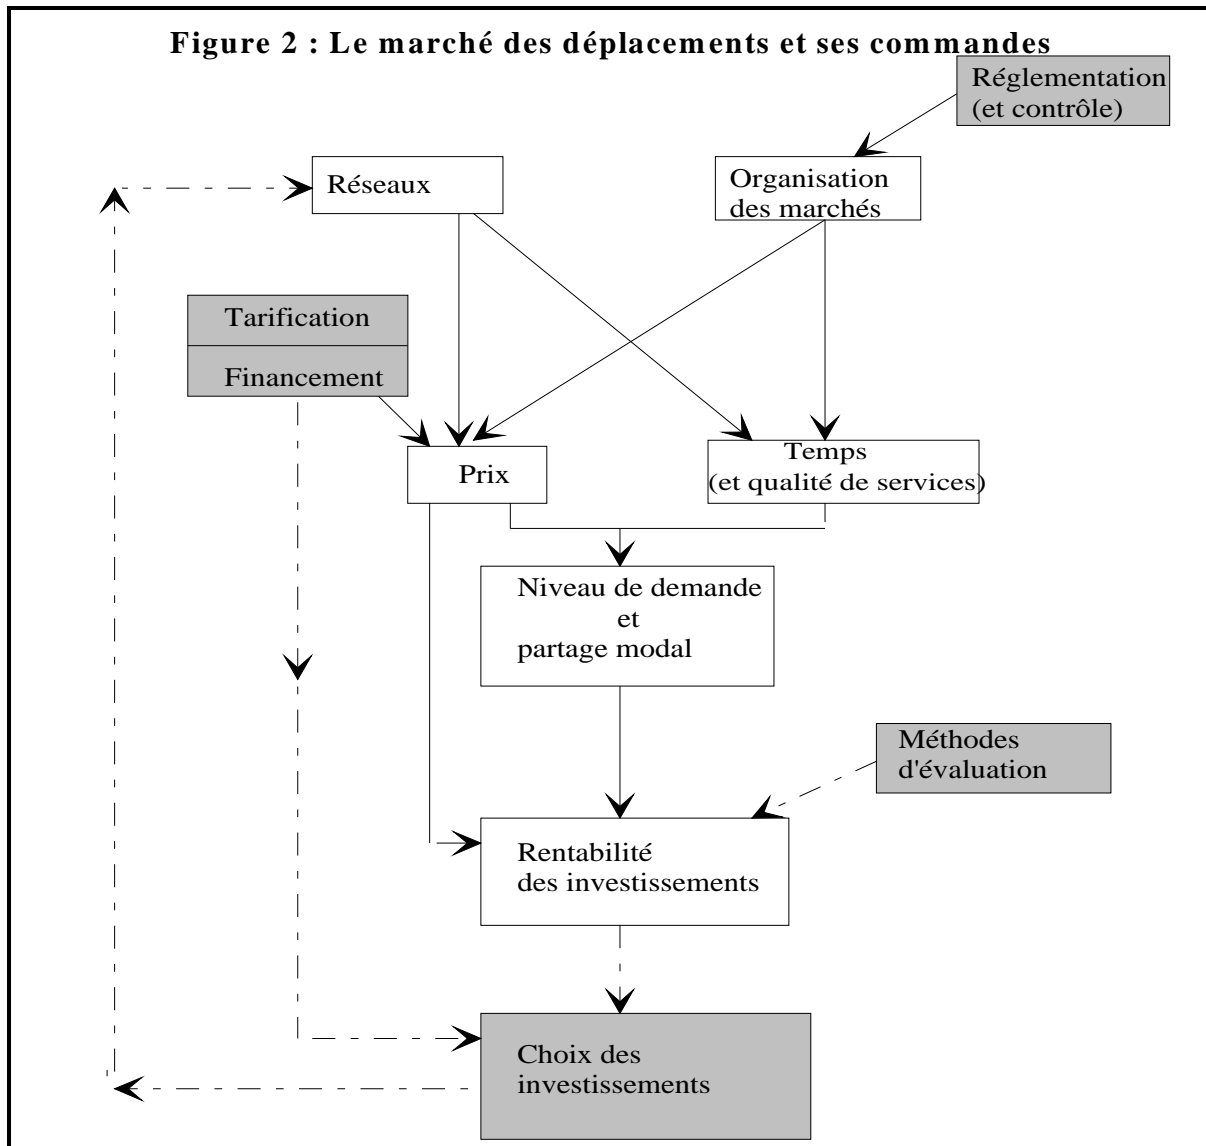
Figure 2 : Le marché des déplacements et ses commandes

Réglementation (et contrôle)

Réseaux

Organisation des marchés

Tarification

Financement

Prix

Temps (et qualité de services)

Niveau de demande et partage modal

Méthodes d'évaluation

Rentabilité des investissements

Choix des investissements